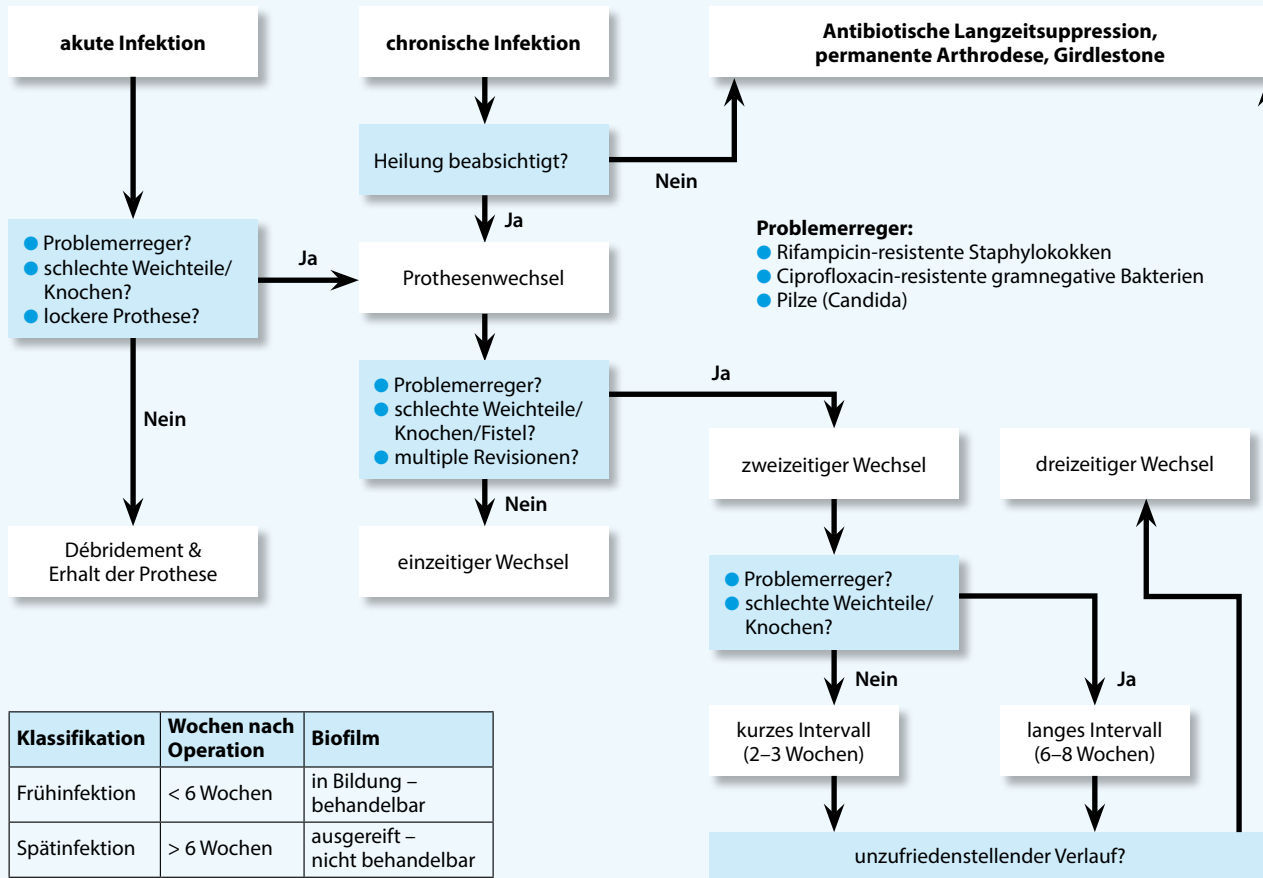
akute Infektion

chronische Infektion

Antibiotische Langzeitsuppression, permanente Arthrodese, Girdlestone

Heilung beabsichtigt?

Nein

Ja

Problemerreger:
- Rifampicin-resistente Staphylokokken
- Ciprofloxacin-resistente gramnegative Bakterien
- Pilze (Candida)

- Problemerreger?
- schlechte Weichteile/ Knochen?
- lockere Prothese?

Ja

Prothesenwechsel

Nein

- Problemerreger?
- schlechte Weichteile/ Knochen/Fistel?
- multiple Revisionen?

Ja

zweizeitiger Wechsel

dreizeitiger Wechsel

Nein

Débridement & Erhalt der Prothese

einzeitiger Wechsel

- Problemerreger?
- schlechte Weichteile/ Knochen?

Nein

Ja

kurzes Intervall (2–3 Wochen)

langes Intervall (6–8 Wochen)

| Klassifikation | Wochen nach Operation | Biofilm |
|---|---|---|
| Frühinfektion | < 6 Wochen | in Bildung – behandelbar |
| Spätinfektion | > 6 Wochen | ausgereift – nicht behandelbar |

unzufriedenstellender Verlauf?